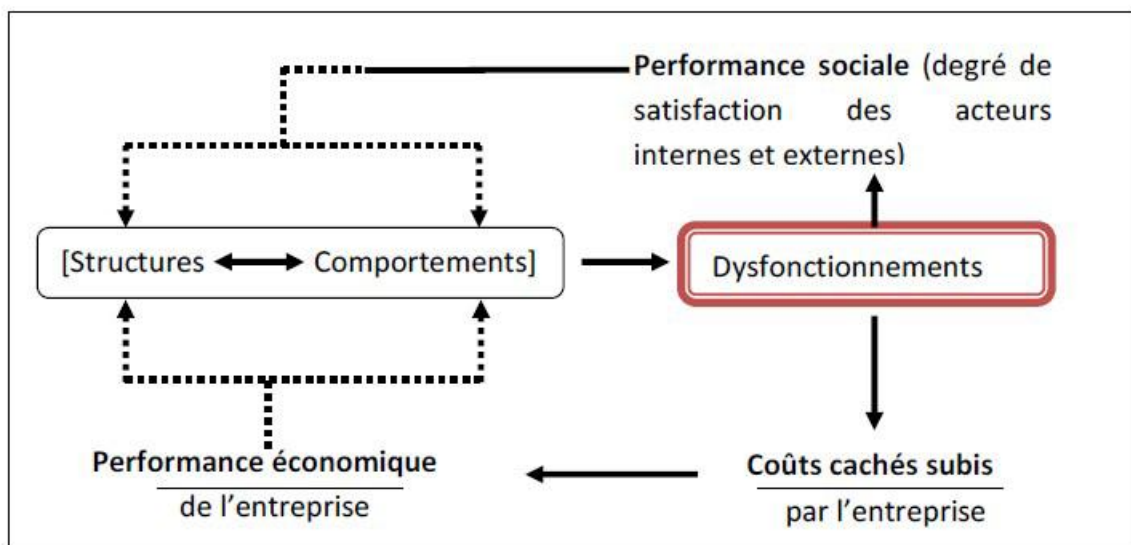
**Performance sociale** (degré de satisfaction des acteurs internes et externes)

[Structures Comportements]

Dysfonctionnements

**Performance économique**
de l'entreprise

**Coûts cachés subis**
par l'entreprise